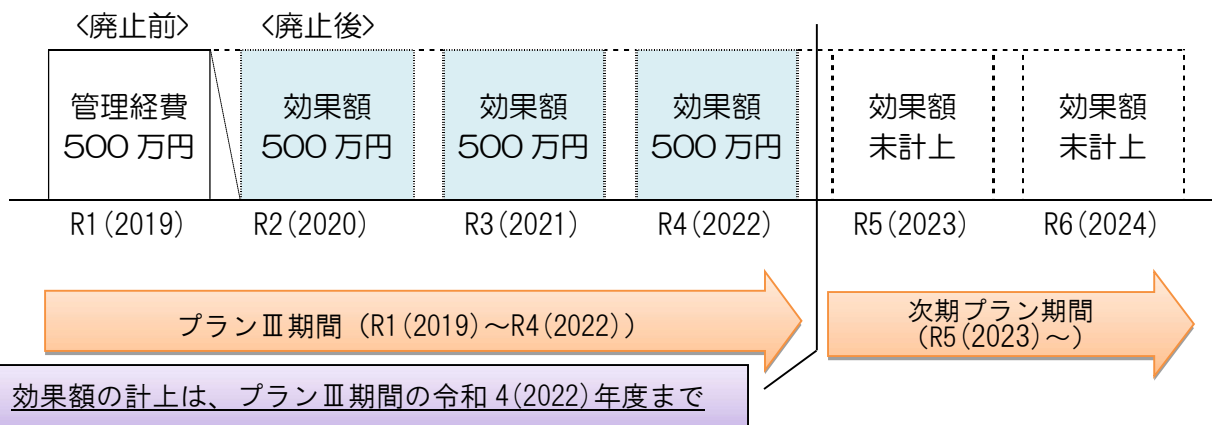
〈廃止前〉 〈廃止後〉

| 管理経費 500万円 | 効果額 500万円 | 効果額 500万円 | 効果額 500万円 | 効果額 未計上 | 効果額 未計上 |
|---|---|---|---|---|---|
| R1(2019) | R2(2020) | R3(2021) | R4(2022) | R5(2023) | R6(2024) |

プランⅢ期間（R1(2019)～R4(2022)）

次期プラン期間 (R5(2023)～)

効果額の計上は、プランⅢ期間の令和4(2022)年度まで